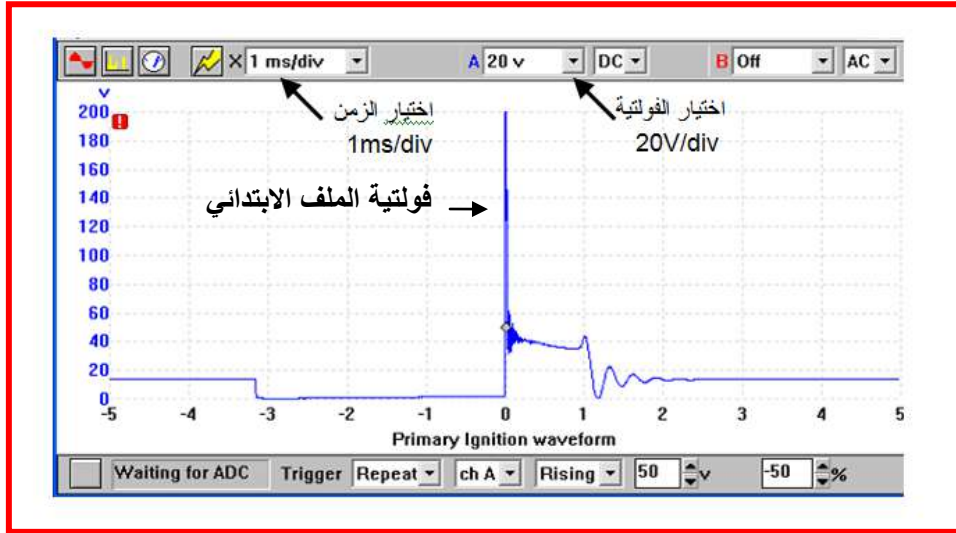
× 1 ms/div
A 20 v
DC
B Off
AC

اختيار الزمن
1ms/div

اختيار الفولتية
20V/div

فولتية الملف الابتدائي

v
200
180
160
140
120
100
80
60
40
20
0
-5
-4
-3
-2
-1
0
1
2
3
4
5
Primary Ignition waveform

Waiting for ADC
Trigger
Repeat
ch A
Rising
50
v
-50
%